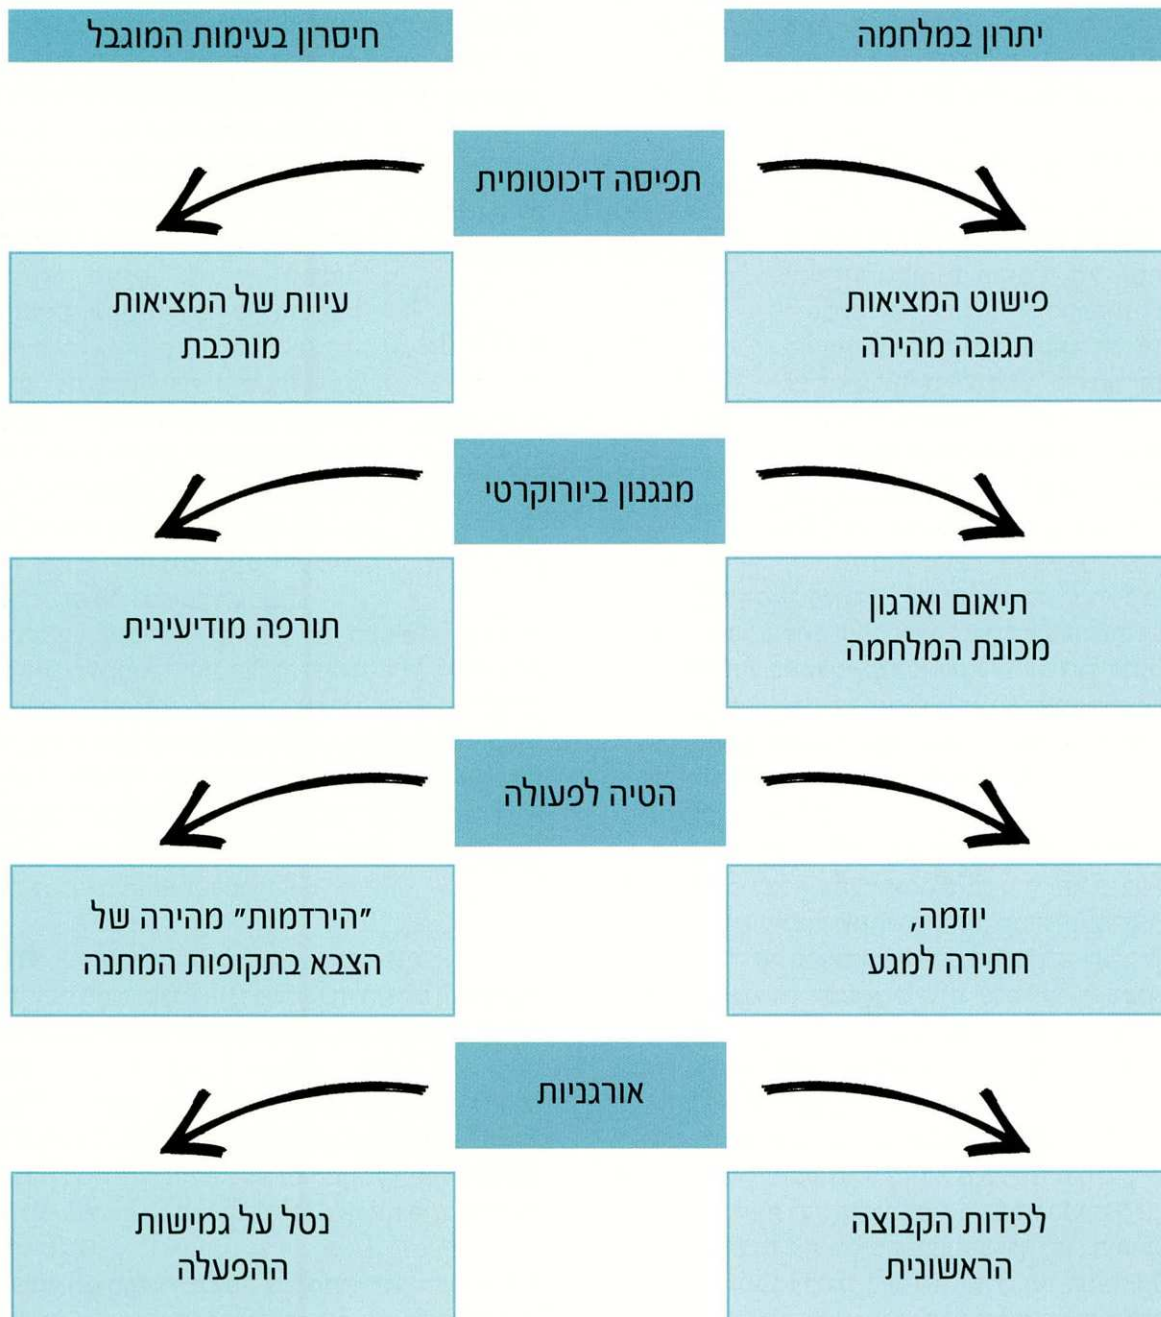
יתרון במלחמה

חיסרון בעימות המוגבל

תפיסה דיכוטומית

פישוט המציאות
תגובה מהירה

עיוות של המציאות
מורכבת

מנגנון ביורוקרטי

תיאום וארגון
מכונת המלחמה

תורפה מודיעינית

הטיה לפעולה

יוזמה,
חתירה למגע

"הירדמות" מהירה של
הצבא בתקופות המתנה

אורגניות

לכידות הקבוצה
הראשונית

נטל על גמישות
ההפעלה